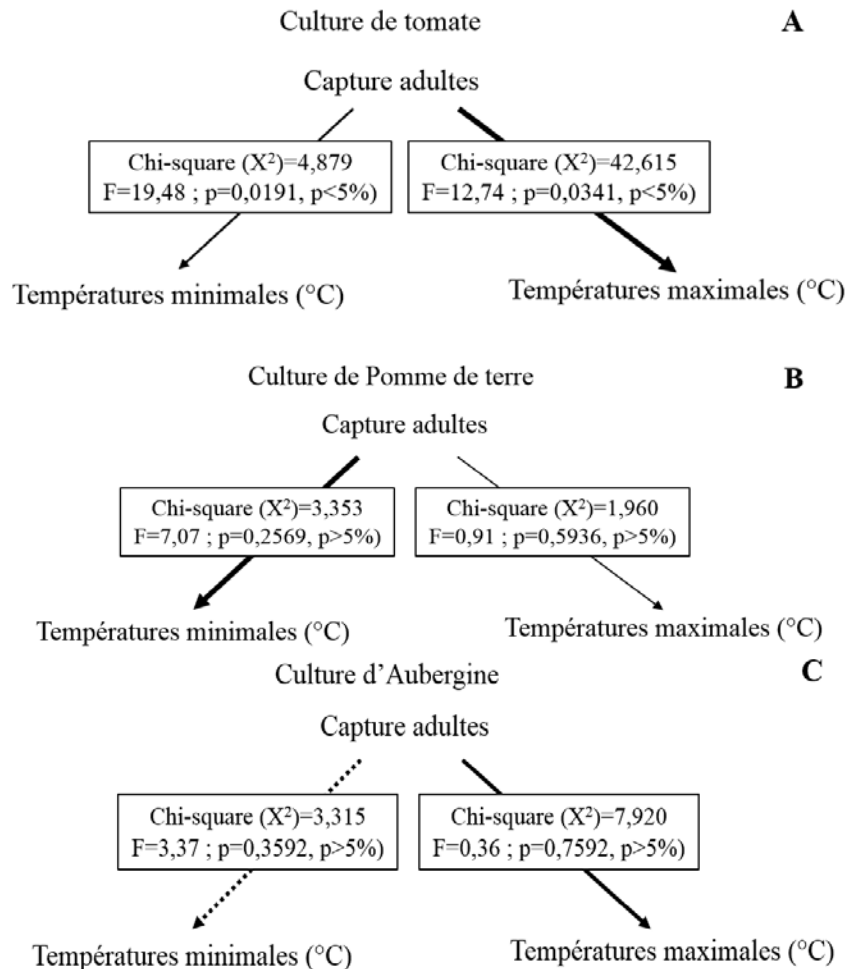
Culture de tomate

A

Capture adultes

Chi-square ($X^2$)=4,879
F=19,48 ; p=0,0191, p<5%)

Chi-square ($X^2$)=42,615
F=12,74 ; p=0,0341, p<5%)

Températures minimales (°C)

Températures maximales (°C)

Culture de Pomme de terre

B

Capture adultes

Chi-square ($X^2$)=3,353
F=7,07 ; p=0,2569, p>5%)

Chi-square ($X^2$)=1,960
F=0,91 ; p=0,5936, p>5%)

Températures minimales (°C)

Températures maximales (°C)

Culture d'Aubergine

C

Capture adultes

Chi-square ($X^2$)=3,315
F=3,37 ; p=0,3592, p>5%)

Chi-square ($X^2$)=7,920
F=0,36 ; p=0,7592, p>5%)

Températures minimales (°C)

Températures maximales (°C)